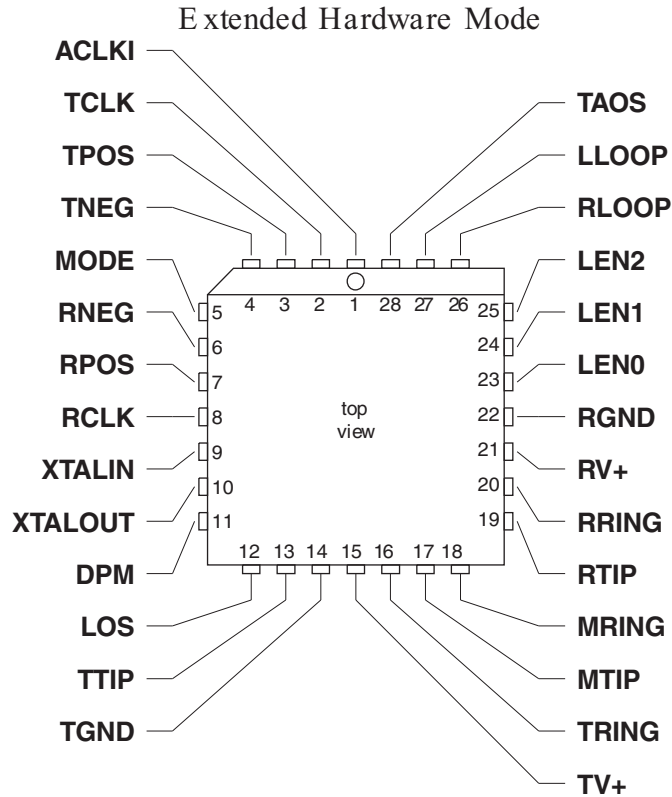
E xtended Hardware Mode

ACLKI
TCLK
TPOS
TNEG
MODE
RNEG
RPOS
RCLK
XTALIN
XTALOUT
DPM
LOS
TTIP
TGND

TAOS
LLOOP
RLOOP
LEN2
LEN1
LEN0
RGND
RV+
RRING
RTIP
MRING
MTIP
TRING
TV+

4 3 2 1 28 27 26
5
6
7
8
9
10
11
25
24
23
22
21
20
19
12 13 14 15 16 17 18

top
view